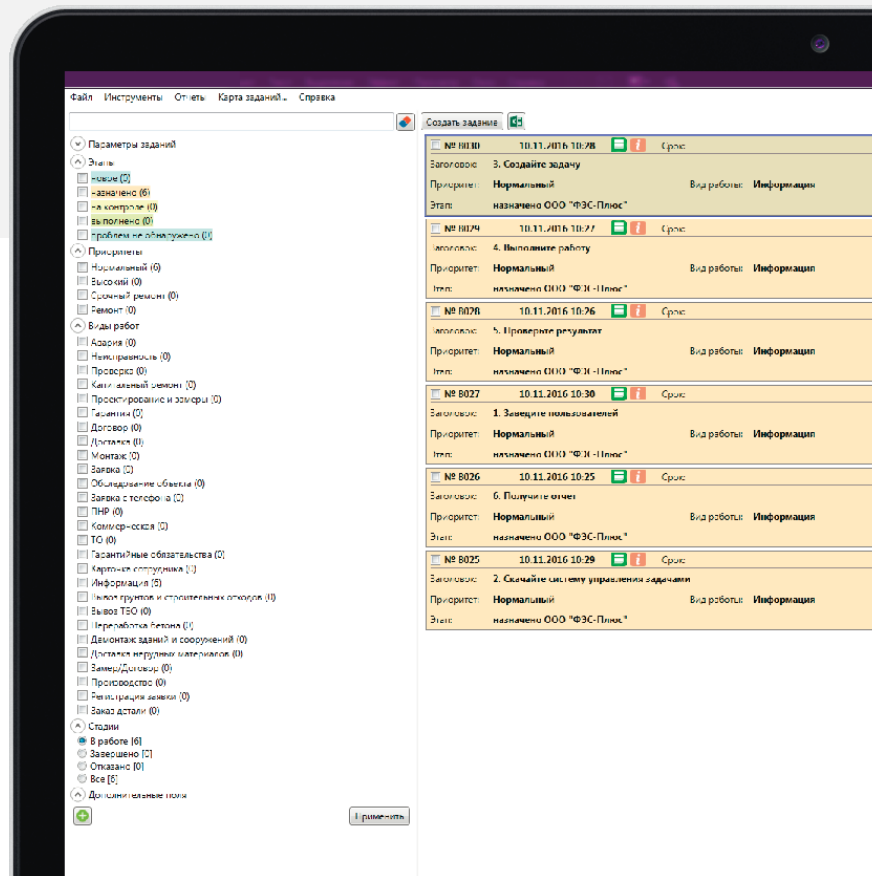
Файл Инструменты Отчеты Карта заданий Справка

Создать задание

Параметры заданий
Этапы
Новое (0)
Назначено (6)
На контроле (0)
Выполнено (0)
Проблем не обнаружено (0)
Приоритеты
Нормальный (6)
Высокий (0)
Срочный ремонт (0)
Ремонт (0)
Виды работ
Авария (0)
Неисправность (0)
Проверка (0)
Капитальный ремонт (0)
Проектирование и замеры (0)
Гарантия (0)
Договор (0)
Доставка (0)
Монтаж (0)
Заявка (0)
Обследование объекта (0)
Заявка с телефона (0)
ПНР (0)
Коммерческая (0)
ТО (0)
Гарантийные обязательства (0)
Карточка сотрудника (0)
Информация (6)
Вывоз грунтов и строительных отходов (0)
Вывоз ТБО (0)
Переработка бетона (0)
Демонтаж зданий и сооружений (0)
Доставка нерудных материалов (0)
Замер/Договор (0)
Производство (0)
Регистрация заявки (0)
Заказ детали (0)
Стадии
В работе (6)
Завершено (0)
Отказано (0)
Все (6)
Дополнительные поля

Применить

№ 8030 10.11.2016 10:28 Срок:
Заголовок: 3. Создайте задачу
Приоритет: Нормальный Вид работы: Информация
Этап: назначено ООО "ФЭС-Плюс"

№ 8029 10.11.2016 10:27 Срок:
Заголовок: 4. Выполните работу
Приоритет: Нормальный Вид работы: Информация
Этап: назначено ООО "ФЭС-Плюс"

№ 8028 10.11.2016 10:26 Срок:
Заголовок: 5. Проверьте результат
Приоритет: Нормальный Вид работы: Информация
Этап: назначено ООО "ФЭС-Плюс"

№ 8027 10.11.2016 10:30 Срок:
Заголовок: 1. Заведите пользователей
Приоритет: Нормальный Вид работы: Информация
Этап: назначено ООО "ФЭС-Плюс"

№ 8026 10.11.2016 10:25 Срок:
Заголовок: 6. Получите отчет
Приоритет: Нормальный Вид работы: Информация
Этап: назначено ООО "ФЭС-Плюс"

№ 8025 10.11.2016 10:29 Срок:
Заголовок: 2. Скачайте систему управления задачами
Приоритет: Нормальный Вид работы: Информация
Этап: назначено ООО "ФЭС-Плюс"